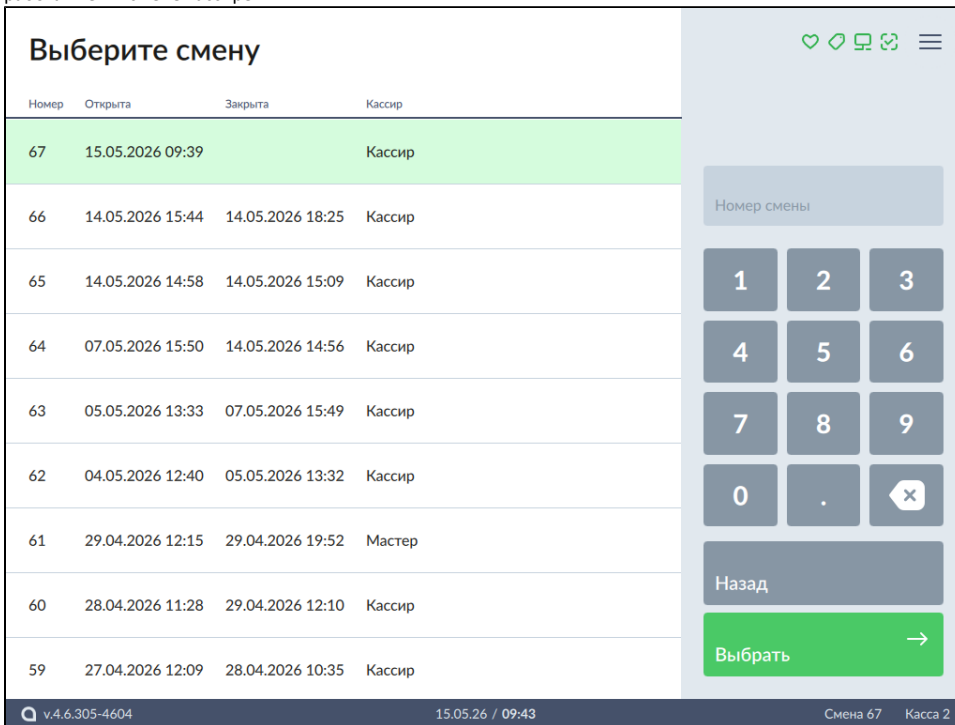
Выберите смену

| Номер | Открыта | Закрыта | Кассир |
|---|---|---|---|
| 67 | 15.05.2026 09:39 | | Кассир |
| 66 | 14.05.2026 15:44 | 14.05.2026 18:25 | Кассир |
| 65 | 14.05.2026 14:58 | 14.05.2026 15:09 | Кассир |
| 64 | 07.05.2026 15:50 | 14.05.2026 14:56 | Кассир |
| 63 | 05.05.2026 13:33 | 07.05.2026 15:49 | Кассир |
| 62 | 04.05.2026 12:40 | 05.05.2026 13:32 | Кассир |
| 61 | 29.04.2026 12:15 | 29.04.2026 19:52 | Мастер |
| 60 | 28.04.2026 11:28 | 29.04.2026 12:10 | Кассир |
| 59 | 27.04.2026 12:09 | 28.04.2026 10:35 | Кассир |

Номер смены

1 2 3
4 5 6
7 8 9
0 .

Назад

Выбрать →

v.4.6.305-4604 15.05.26 / 09:43 Смена 67 Касса 2